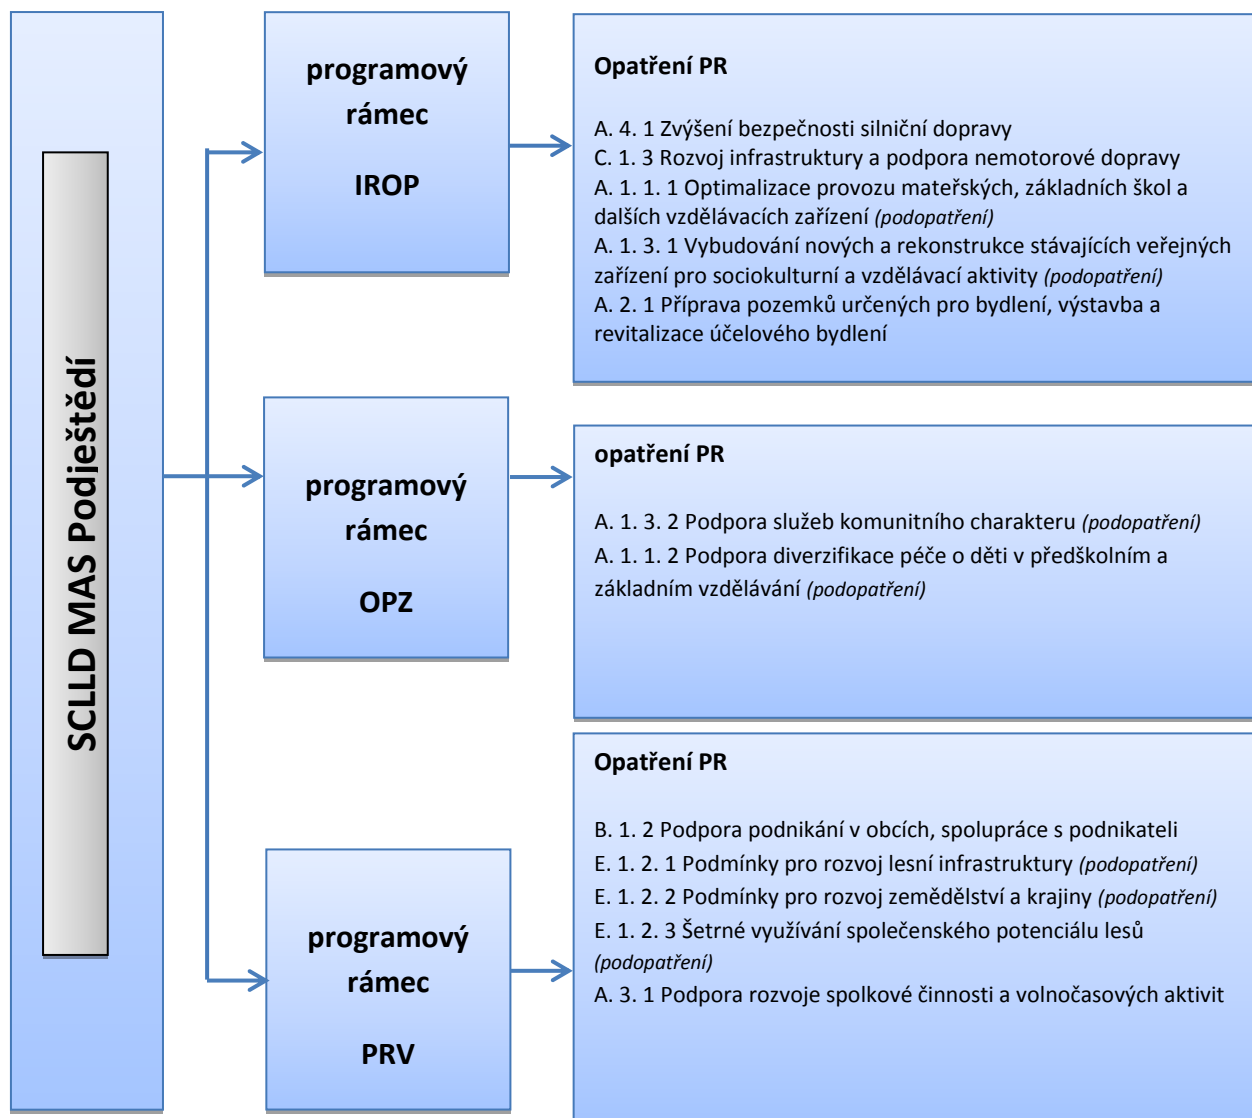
SCLLD MAS Podieštědí

programový rámec

IROP

Opatření PR

A. 4. 1 Zvýšení bezpečnosti silniční dopravy
C. 1. 3 Rozvoj infrastruktury a podpora nemotorové dopravy
A. 1. 1. 1 Optimalizace provozu mateřských, základních škol a dalších vzdělávacích zařízení *(podopatření)*
A. 1. 3. 1 Vybudování nových a rekonstrukce stávajících veřejných zařízení pro sociokulturní a vzdělávací aktivity *(podopatření)*
A. 2. 1 Příprava pozemků určených pro bydlení, výstavba a revitalizace účelového bydlení

programový rámec

OPZ

opatření PR

A. 1. 3. 2 Podpora služeb komunitního charakteru *(podopatření)*
A. 1. 1. 2 Podpora diverzifikace péče o děti v předškolním a základním vzdělávání *(podopatření)*

programový rámec

PRV

Opatření PR

B. 1. 2 Podpora podnikání v obcích, spolupráce s podnikateli
E. 1. 2. 1 Podmínky pro rozvoj lesní infrastruktury *(podopatření)*
E. 1. 2. 2 Podmínky pro rozvoj zemědělství a krajiny *(podopatření)*
E. 1. 2. 3 Šetrné využívání společenského potenciálu lesů *(podopatření)*
A. 3. 1 Podpora rozvoje spolkové činnosti a volnočasových aktivit